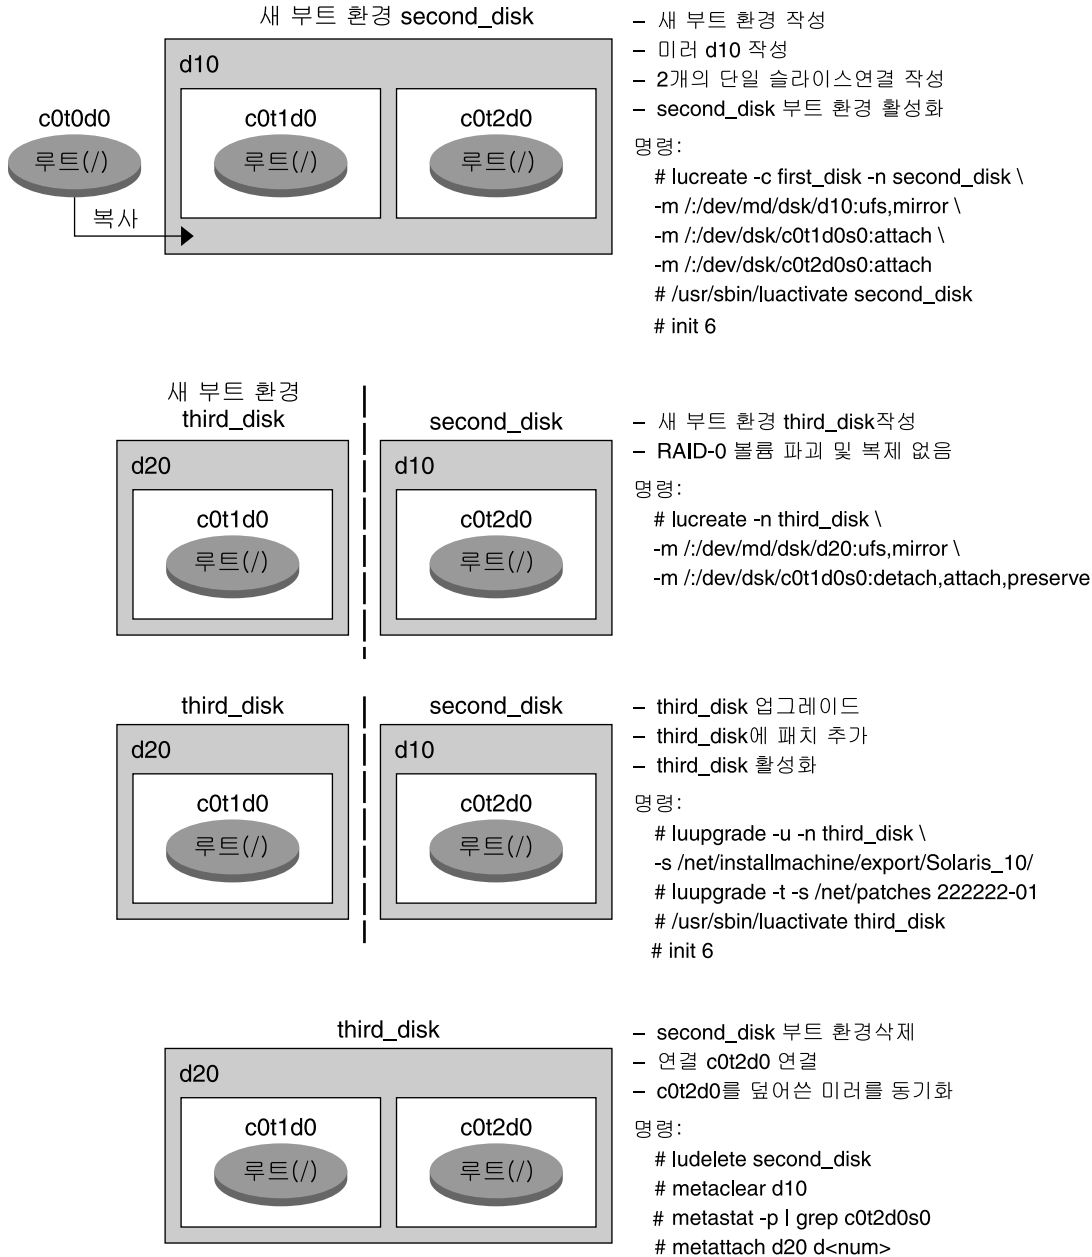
새 부트 환경 second_disk

d10

c0t0d0

루트(/)

c0t1d0

루트(/)

c0t2d0

루트(/)

복사

– 새 부트 환경 작성
– 미러 d10 작성
– 2개의 단일 슬라이스연결 작성
– second_disk 부트 환경 활성화

명령:

# lucreate -c first_disk -n second_disk \
-m /:/dev/md/dsk/d10:ufs,mirror \
-m /:/dev/dsk/c0t1d0s0:attach \
-m /:/dev/dsk/c0t2d0s0:attach
# /usr/sbin/luactivate second_disk
# init 6

새 부트 환경 third_disk

d20

c0t1d0

루트(/)

second_disk

d10

c0t2d0

루트(/)

– 새 부트 환경 third_disk작성
– RAID-0 볼륨 파괴 및 복제 없음

명령:

# lucreate -n third_disk \
-m /:/dev/md/dsk/d20:ufs,mirror \
-m /:/dev/dsk/c0t1d0s0:detach,attach,preserve

third_disk

d20

c0t1d0

루트(/)

second_disk

d10

c0t2d0

루트(/)

– third_disk 업그레이드
– third_disk에 패치 추가
– third_disk 활성화

명령:

# luupgrade -u -n third_disk \
-s /net/installmachine/export/Solaris_10/
# luupgrade -t -s /net/patches 222222-01
# /usr/sbin/luactivate third_disk
# init 6

third_disk

d20

c0t1d0

루트(/)

c0t2d0

루트(/)

– second_disk 부트 환경삭제
– 연결 c0t2d0 연결
– c0t2d0를 덮어쓴 미러를 동기화

명령:

# ludelete second_disk
# metaclear d10
# metastat -p | grep c0t2d0s0
# metattach d20 d<num>